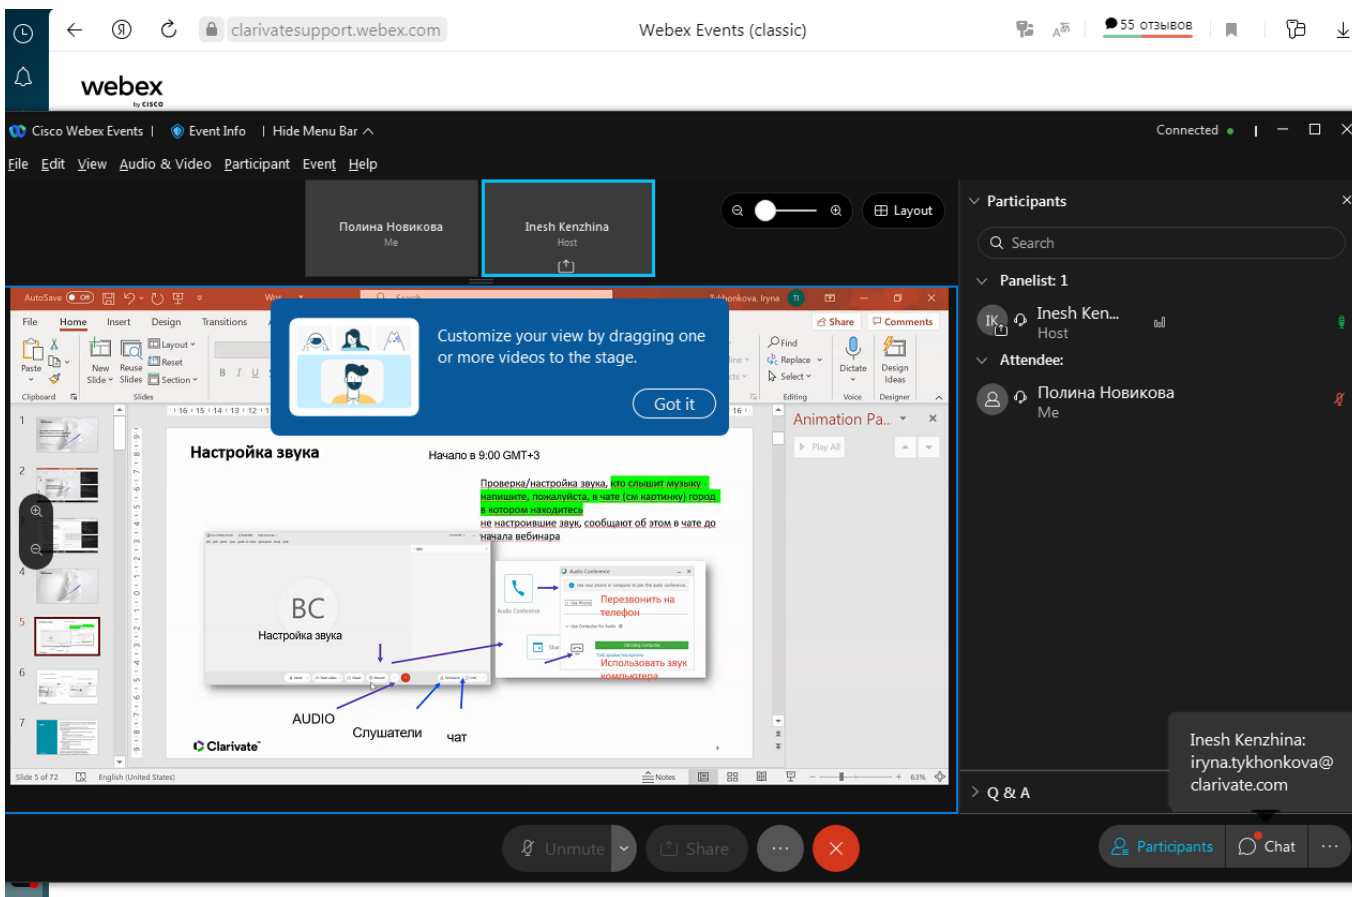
clarivatesupport.webex.com Webex Events (classic) 55 отзывов

webex by cisco

Cisco Webex Events | Event Info | Hide Menu Bar

Connected

File Edit View Audio & Video Participant Event Help

Полина Новикова
Me

Inesh Kenzhina
Host

Layout

Participants

Search

Panelist: 1

Inesh Ken...
Host

Attendee:

Полина Новикова
Me

AutoSave Off

Tykhonkova, Iryna

File Home Insert Design Transitions

Share Comments

Paste Clipboard Layout Reset Section New Slide Reuse Slides Slides

Find Replace Select Editing Dictate Voice Design Ideas Designer

Customize your view by dragging one or more videos to the stage.

Got it

Animation Pa...

Play All

Настройка звука

Начало в 9:00 GMT+3

Проверка/настройка звука, кто слышит музыку - напишите, пожалуйста, в чате (см картинку) город в котором находитесь
не настроившие звук, сообщают об этом в чате до начала вебинара

BC
Настройка звука

Audio Conference

Перезвонить на телефон

Использовать звук компьютера

AUDIO

Слушатели

чат

Clarivate

Slide 5 of 72 English (United States) Notes 63%

Inesh Kenzhina: iryna.tykhonkova@clarivate.com

Q & A

Unmute Share

Participants Chat